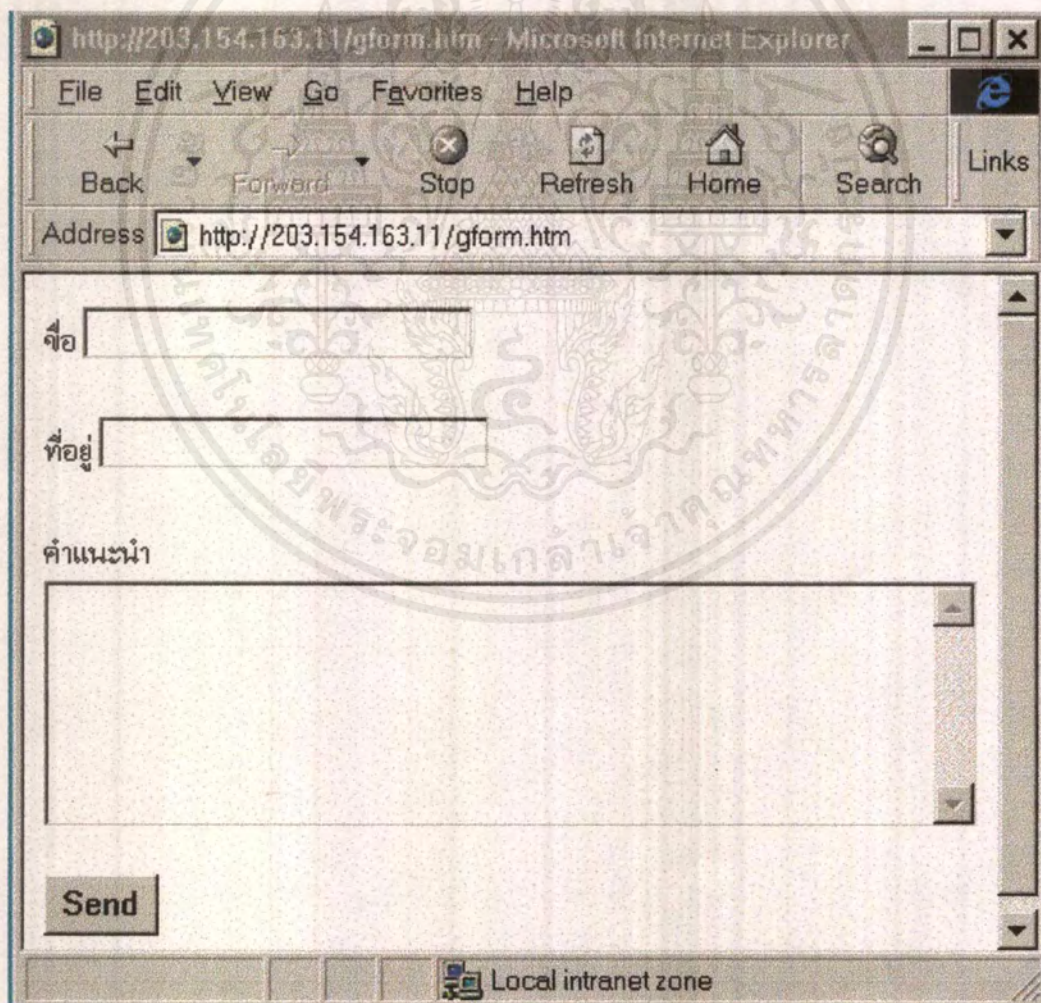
http://203.154.163.11/gform.htm - Microsoft Internet Explorer

File Edit View Go Favorites Help

Back Forward Stop Refresh Home Search Links

Address http://203.154.163.11/gform.htm

ชื่อ

ที่อยู่

คำแนะนำ

Send

Local intranet zone

พระจอมเกล้าเจ้าคุณทหารลาดกระบัง